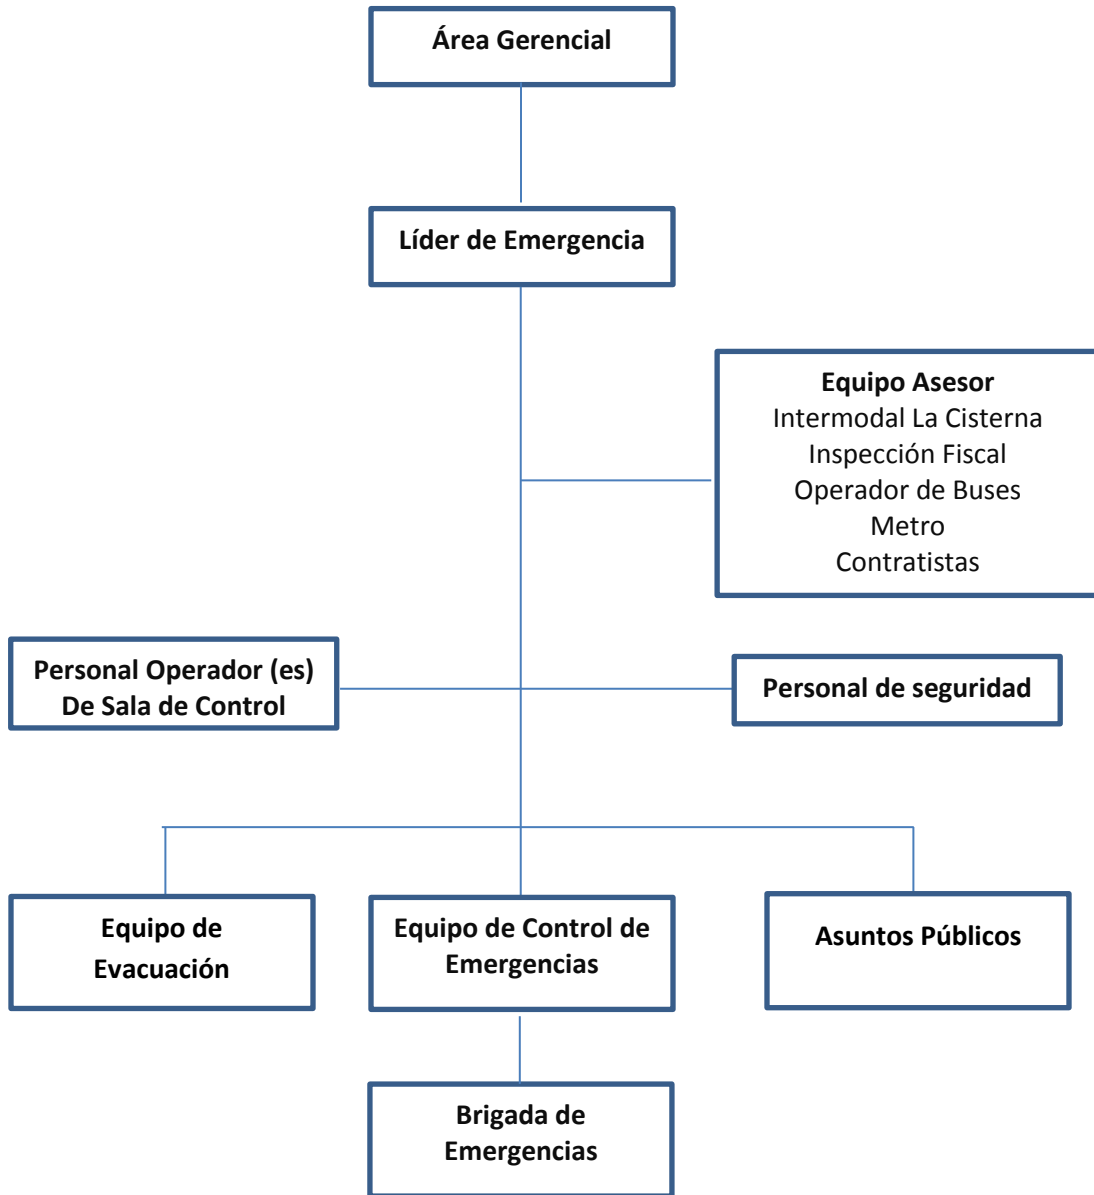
Área Gerencial

Líder de Emergencia

Equipo Asesor
Intermodal La Cisterna
Inspección Fiscal
Operador de Buses
Metro
Contratistas

Personal Operador (es) De Sala de Control

Personal de seguridad

Equipo de Evacuación

Equipo de Control de Emergencias

Asuntos Públicos

Brigada de Emergencias